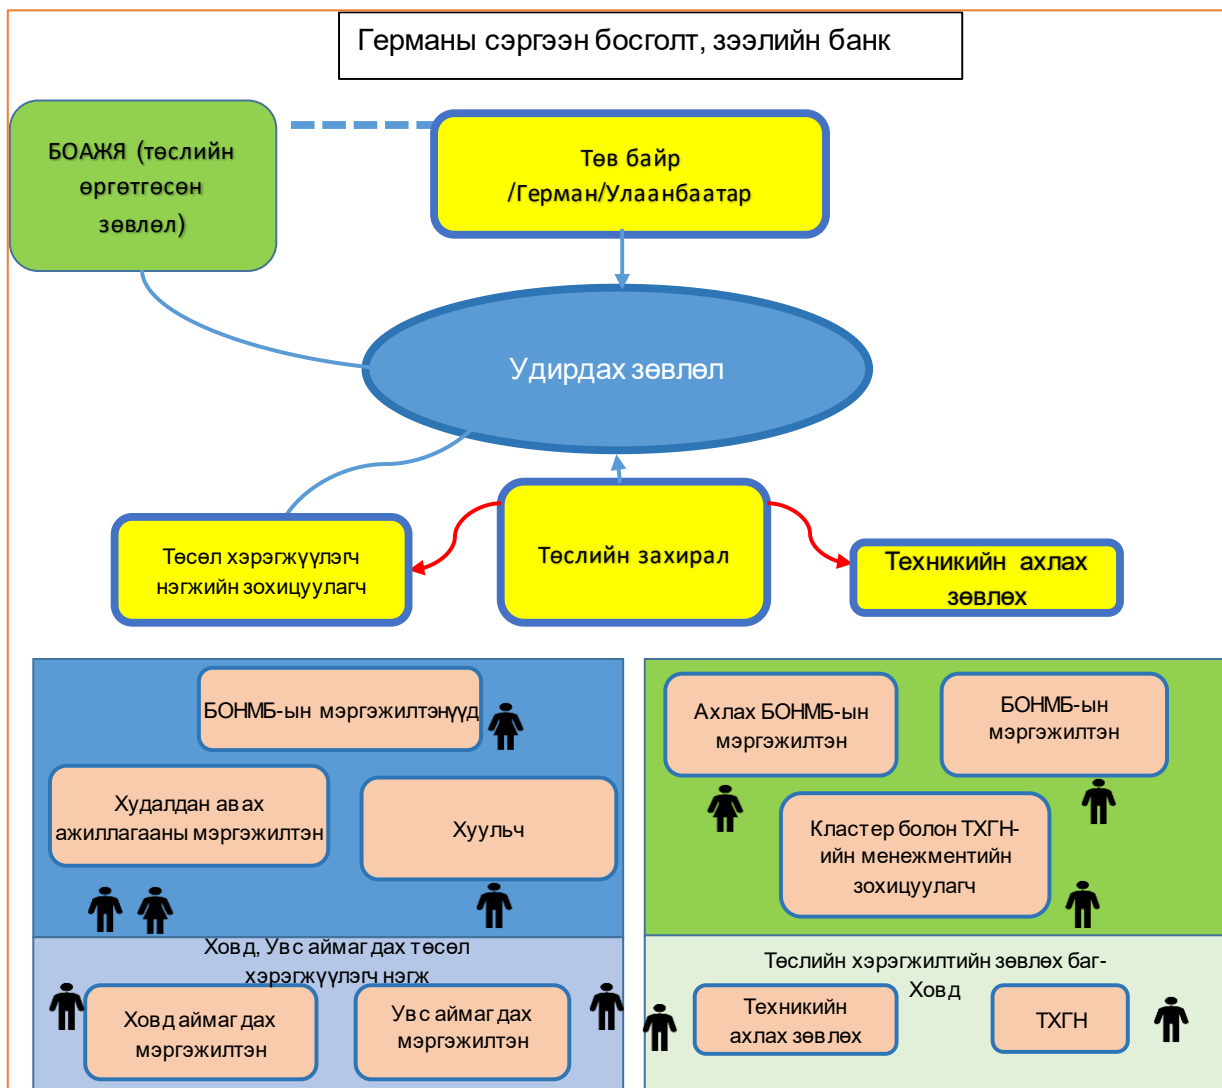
Германы сэргээн босголт, зээлийн банк

БОАЖЯ (төслийн өргөтгөсөн зөвлөл)

Төв байр /Герман/Улаанбаатар

Удирдах зөвлөл

Төсөл хэрэгжүүлэгч нэгжийн зохицуулагч

Төслийн захирал

Техникийн ахлах зөвлөх

БОНМБ-ын мэргэжилтнүүд

Худалдан авах ажиллагааны мэргэжилтэн

Хуульч

Ховд, Увс аймагдах төсөл хэрэгжүүлэгч нэгж

Ховд аймагдах мэргэжилтэн

Увс аймагдах мэргэжилтэн

Ахлах БОНМБ-ын мэргэжилтэн

БОНМБ-ын мэргэжилтэн

Кластер болон ТХГН-ийн менежментийн зохицуулагч

Төслийн хэрэгжилтийн зөвлөх баг-Ховд

Техникийн ахлах зөвлөх

ТХГН